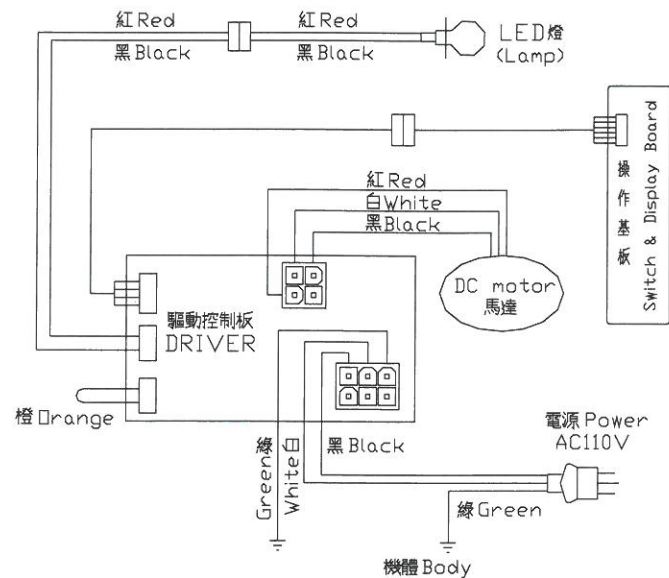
紅Red
黑Black
紅Red
黑Black
LED燈
(Lamp)
操作基板
Switch & Display Board
紅Red
白White
黑Black
DC motor
馬達
驅動控制板
DRIVER
橙 Orange
綠 Green
白 White
黑 Black
電源 Power
AC110V
綠 Green
機體 Body